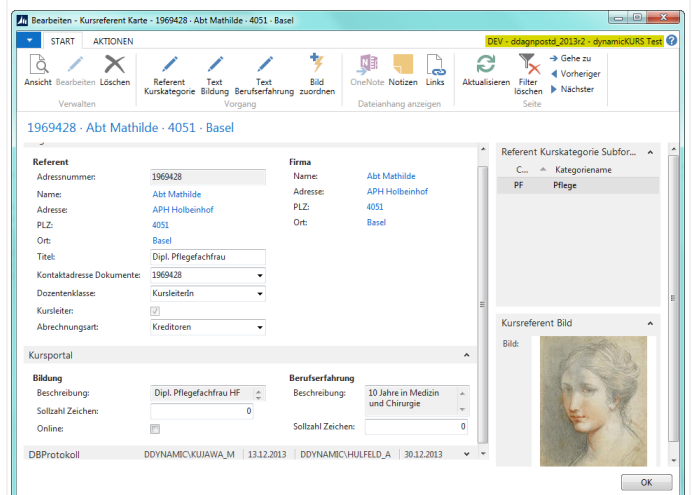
Bearbeiten - Kursreferent Karte - 1969428 · Abt Mathilde · 4051 · Basel

START AKTIONEN

DEV - ddagnpostd_2013r2 - dynamicKURS Test

Ansicht Bearbeiten Löschen
Verwalten

Referent Kurskategorie Text Bildung Text Berufserfahrung Bild zuordnen
Vorgang

OneNote Notizen Links
Dateianhang anzeigen

Aktualisieren Filter löschen Gehe zu Vorheriger Nächster
Seite

1969428 · Abt Mathilde · 4051 · Basel

Referent
Adressnummer: 1969428
Name: Abt Mathilde
Adresse: APH Holbeinhof
PLZ: 4051
Ort: Basel
Titel: Dipl. Pflegefachfrau
Kontaktadresse Dokumente: 1969428
Dozentenklasse: KursleiterIn
Kursleiter:
Abrechnungsart: Kreditoren

Firma
Name: Abt Mathilde
Adresse: APH Holbeinhof
PLZ: 4051
Ort: Basel

Kursportal

Bildung
Beschreibung: Dipl. Pflegefachfrau HF
Sollzahl Zeichen: 0
Online:

Berufserfahrung
Beschreibung: 10 Jahre in Medizin und Chirurgie
Sollzahl Zeichen: 0

DBProtokoll DDYNAMIC\KUJAWA_M 13.12.2013 DDYNAMIC\HULFELD_A 30.12.2013

Referent Kurskategorie Subfor...
| C... | Kategoriename |
|---|---|
| PF | Pflege |

Kursreferent Bild
Bild:

OK